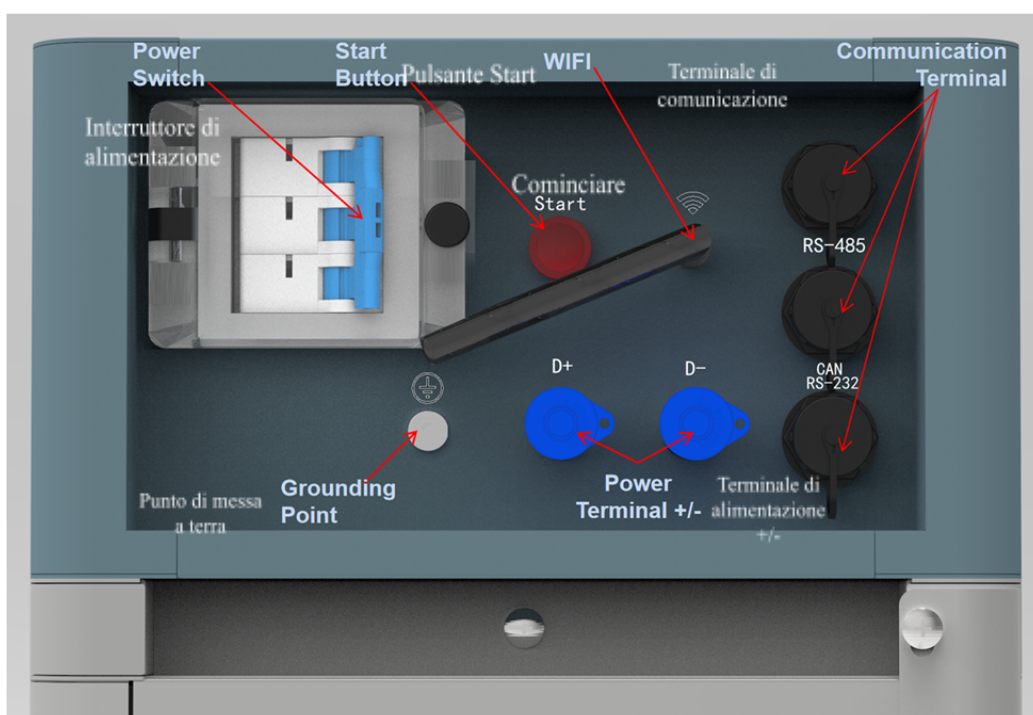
Power Switch

Start Button

Pulsante Start

WIFI

Terminale di comunicazione

Communication Terminal

Interruttore di alimentazione

Cominciare

Start

RS-485

CAN

RS-232

D+

D-

Grounding Point

Punto di messa a terra

Power Terminal +/-

Terminale di alimentazione +/-